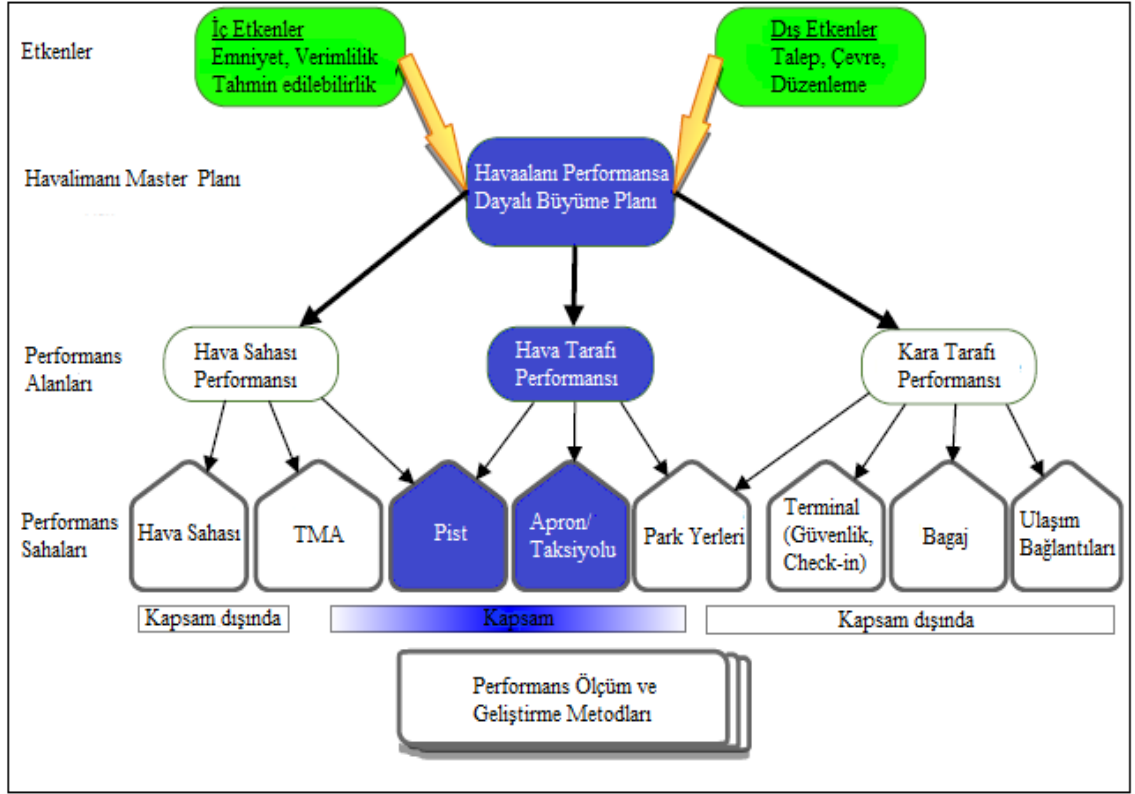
Etkenler

İç Etkenler
Emniyet, Verimlilik
Tahmin edilebilirlik

Dış Etkenler
Talep, Çevre, Düzenleme

Havalimanı Master Planı

Havaalanı Performansa Dayalı Büyüme Planı

Performans Alanları

Hava Sahası Performansı

Hava Tarafı Performansı

Kara Tarafı Performansı

Performans Sahaları

Hava Sahası

TMA

Pist

Apron/ Taksiyolu

Park Yerleri

Terminal (Güvenlik, Check-in)

Bagaj

Ulaşım Bağlantıları

Kapsam dışında

Kapsam

Kapsam dışında

Performans Ölçüm ve Geliştirme Metodları